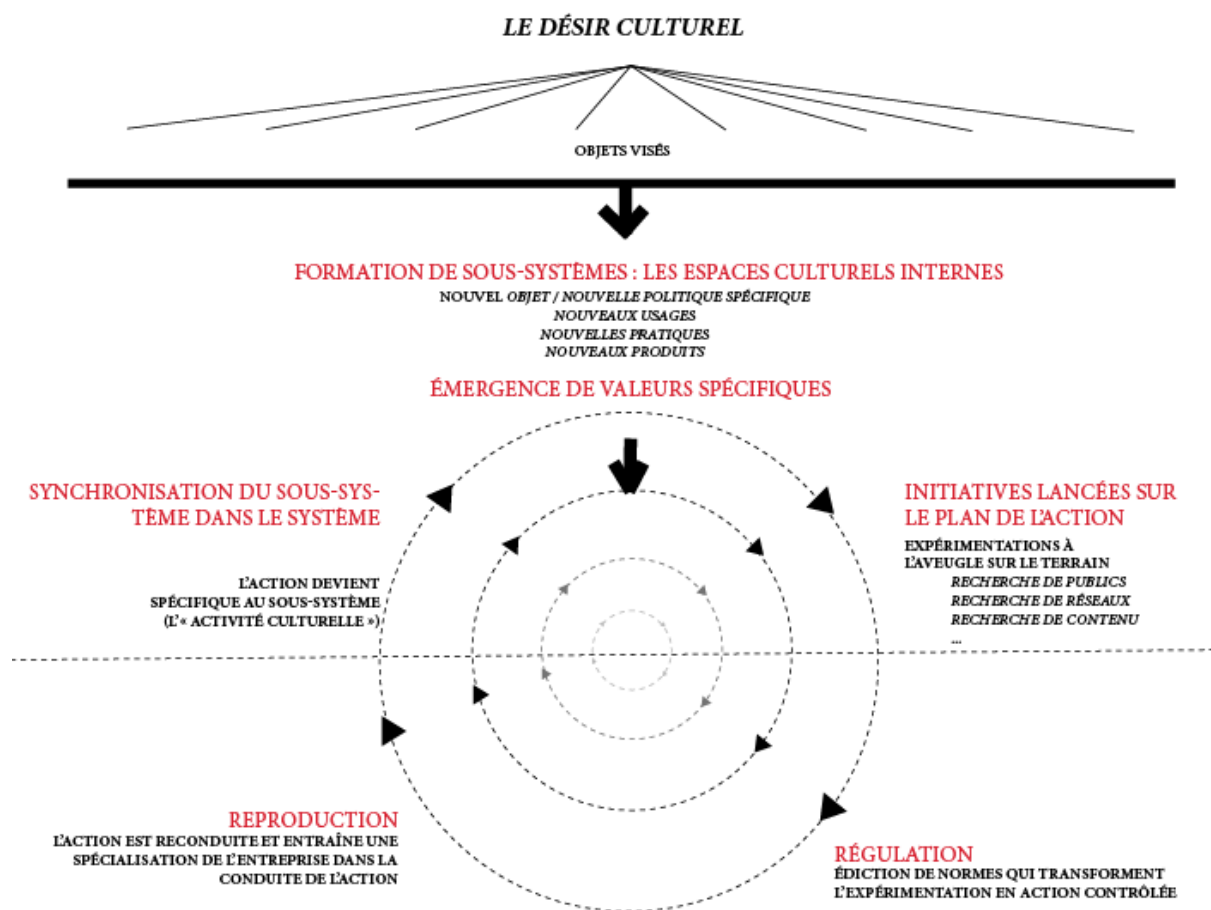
LE DÉSIR CULTUREL

OBJETS VISÉS

FORMATION DE SOUS-SYSTÈMES : LES ESPACES CULTURELS INTERNES
NOUVEL OBJET / NOUVELLE POLITIQUE SPÉCIFIQUE
NOUVEAUX USAGES
NOUVELLES PRATIQUES
NOUVEAUX PRODUITS

ÉMERGENCE DE VALEURS SPÉCIFIQUES

SYNCHRONISATION DU SOUS-SYSTÈME DANS LE SYSTÈME

L'ACTION DEVIENT SPÉCIFIQUE AU SOUS-SYSTÈME (L'« ACTIVITÉ CULTURELLE »)

INITIATIVES LANCÉES SUR LE PLAN DE L'ACTION

EXPÉRIMENTATIONS À L'AVEUGLE SUR LE TERRAIN
RECHERCHE DE PUBLICS
RECHERCHE DE RÉSEAUX
RECHERCHE DE CONTENU
...

REPRODUCTION
L'ACTION EST RECONDUITE ET ENTRAÎNE UNE SPÉCIALISATION DE L'ENTREPRISE DANS LA CONDUITE DE L'ACTION

RÉGULATION
ÉDICTION DE NORMES QUI TRANSFORMENT L'EXPÉRIMENTATION EN ACTION CONTRÔLÉE